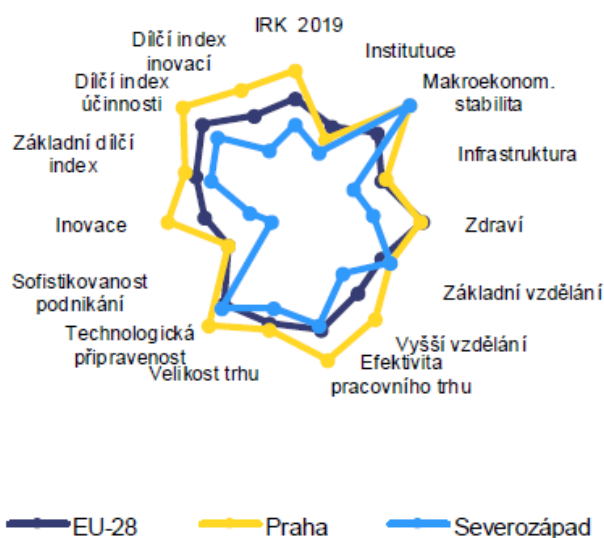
IRK 2019

Dílčí index inovací

Instituce

Dílčí index účinnosti

Makroekonom. stabilita

Základní dílčí index

Infrastruktura

Inovace

Zdraví

Sofistikovanost podnikání

Základní vzdělání

Technologická připravenost

Vyšší vzdělání

Velikost trhu

Efektivita pracovního trhu

EU-28
Praha
Severozápad